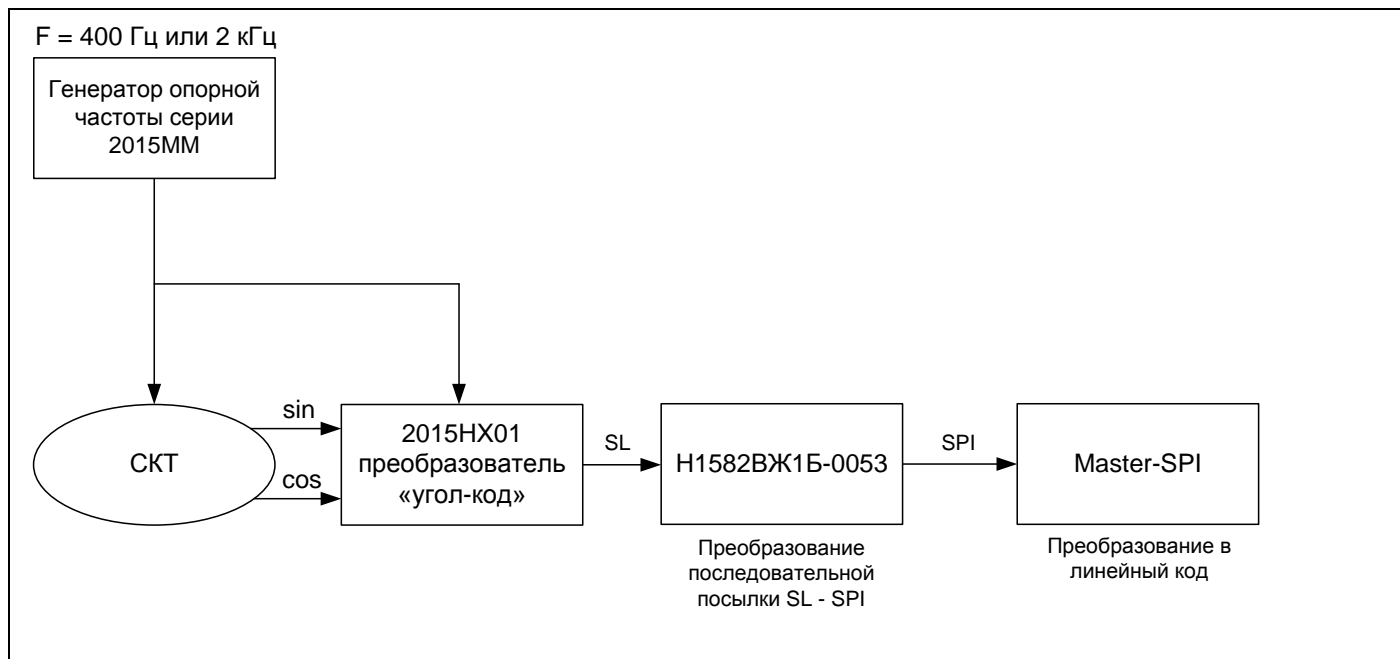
F = 400 Гц или 2 кГц

Генератор опорной частоты серии 2015ММ

СКТ

sin

cos

2015НХ01 преобразователь «угол-код»

SL

Н1582ВЖ1Б-0053

SPI

Master-SPI

Преобразование последовательной посылки SL - SPI

Преобразование в линейный код